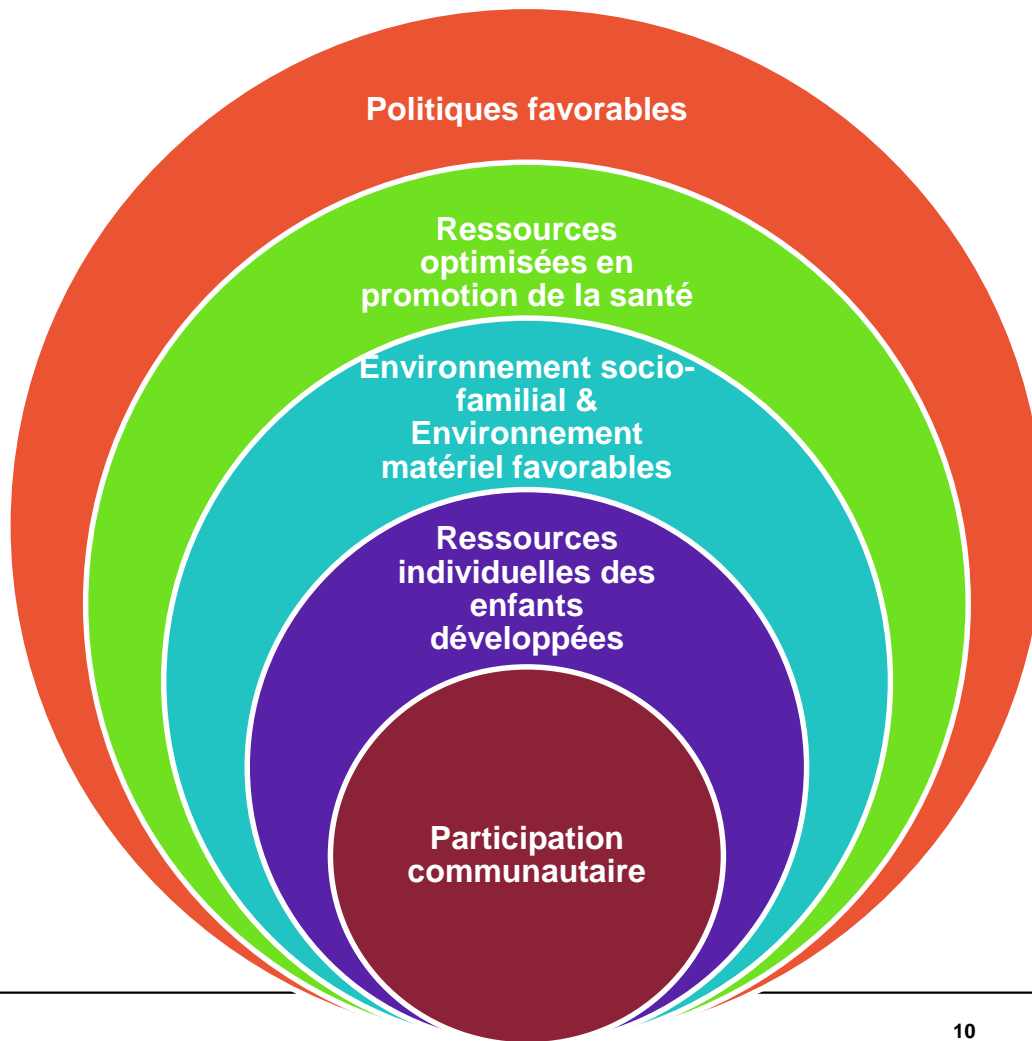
Politiques favorables

Ressources optimisées en promotion de la santé

Environnement socio-familial & Environnement matériel favorables

Ressources individuelles des enfants développées

Participation communautaire

10